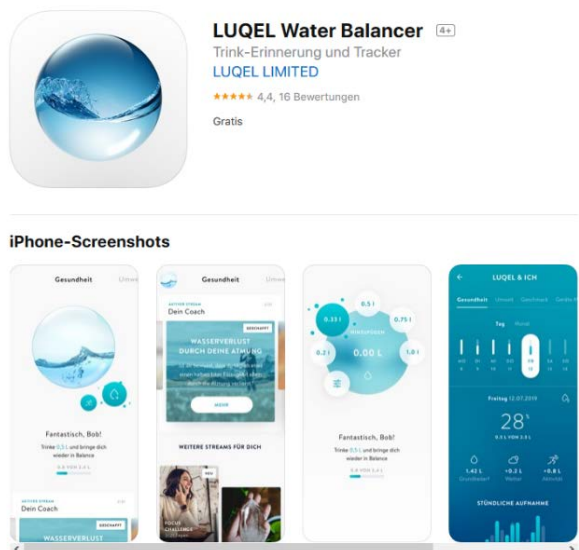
LUQEL Water Balancer 4+
Trink-Erinnerung und Tracker
LUQEL LIMITED
★★★★★ 4,4, 16 Bewertungen
Gratis

iPhone-Screenshots

Gesundheit Umwelt
Fantastisch, Bob!
Trinke 0,5 L und bringe dich wieder in Balance
2,0 VON 3,4 L
AKTIVER STREAM
Dein Coach
GESCHAFFT
WASSERVERLUST

Gesundheit
AKTIVER STREAM
Dein Coach
GESCHAFFT
WASSERVERLUST DURCH DEINE ATMUNG
MEHR
WEITERE STREAMS FÜR DICH

0,5 l
0,33 l
0,75 l
0,2 l
0,00 L
1,0 l
Fantastisch, Bob!
Trinke 0,5 L und bringe dich wieder in Balance
2,0 VON 3,4 L

LUQEL & ICH
Gesundheit Umwelt Geschlecht
Tag Monat
Freitag 12.07.2019
28°
0,5 L VON 3,5 L
1,42 L
+0,2 L
+0,8 L
STÜNDLICHE AUFNAHME